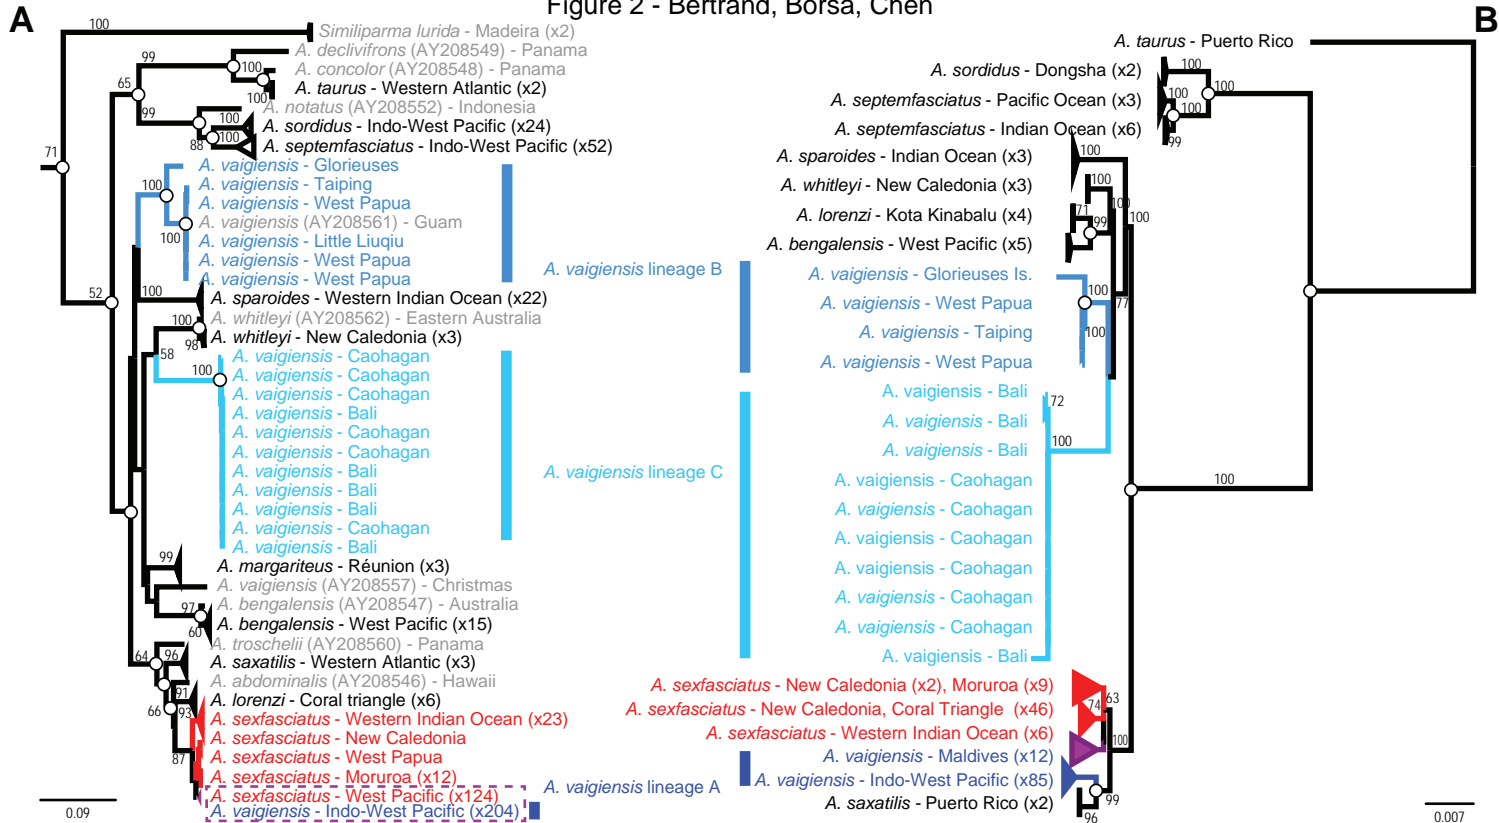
Figure 2 - Bertrand, Borsa, Chen

A

100 Similiparma lurida - Madeira (x2)
99 A. declivifrons (AY208549) - Panama
100 A. concolor (AY208548) - Panama
65 A. taurus - Western Atlantic (x2)
100 A. notatus (AY208552) - Indonesia
99 100 A. sordidus - Indo-West Pacific (x24)
88 100 A. septemfasciatus - Indo-West Pacific (x52)
71
A. vaigiensis - Glorieuses
100 A. vaigiensis - Taiping
A. vaigiensis - West Papua
A. vaigiensis (AY208561) - Guam
100 A. vaigiensis - Little Liuqiu
A. vaigiensis - West Papua
A. vaigiensis - West Papua
A. vaigiensis lineage B
52 100 A. sparoides - Western Indian Ocean (x22)
100 A. whitleyi (AY208562) - Eastern Australia
98 A. whitleyi - New Caledonia (x3)
58 A. vaigiensis - Caohagan
100 A. vaigiensis - Caohagan
A. vaigiensis - Caohagan
A. vaigiensis - Bali
A. vaigiensis - Caohagan
A. vaigiensis - Caohagan
A. vaigiensis - Bali
A. vaigiensis - Bali
A. vaigiensis - Bali
A. vaigiensis - Caohagan
A. vaigiensis - Bali
A. vaigiensis lineage C
99 A. margariteus - Réunion (x3)
A. vaigiensis (AY208557) - Christmas
97 A. bengalensis (AY208547) - Australia
A. bengalensis - West Pacific (x15)
60 A. troschelii (AY208560) - Panama
64 96 A. saxatilis - Western Atlantic (x3)
A. abdominalis (AY208546) - Hawaii
91 A. lorenzi - Coral triangle (x6)
66 93 A. sexfasciatus - Western Indian Ocean (x23)
A. sexfasciatus - New Caledonia
87 A. sexfasciatus - West Papua
A. sexfasciatus - Moruroa (x12)
A. sexfasciatus - West Pacific (x124)
A. vaigiensis - Indo-West Pacific (x204)
A. vaigiensis lineage A
0.09

B

A. taurus - Puerto Rico
A. sordidus - Dongsha (x2) 100
A. septemfasciatus - Pacific Ocean (x3) 100 100
A. septemfasciatus - Indian Ocean (x6) 100 99
A. sparoides - Indian Ocean (x3) 100
A. whitleyi - New Caledonia (x3) 100
A. lorenzi - Kota Kinabalu (x4) 71 99 100 100
A. bengalensis - West Pacific (x5)
A. vaigiensis - Glorieuses Is.
A. vaigiensis - West Papua 100 77
A. vaigiensis - Taiping 100
A. vaigiensis - West Papua
A. vaigiensis - Bali
A. vaigiensis - Bali 72
A. vaigiensis - Bali 100
A. vaigiensis - Caohagan
A. vaigiensis - Caohagan
A. vaigiensis - Caohagan
A. vaigiensis - Caohagan
A. vaigiensis - Caohagan
A. vaigiensis - Caohagan
A. vaigiensis - Bali
100
A. sexfasciatus - New Caledonia (x2), Moruroa (x9) 63
A. sexfasciatus - New Caledonia, Coral Triangle (x46) 74
A. sexfasciatus - Western Indian Ocean (x6) 100
A. vaigiensis - Maldives (x12)
A. vaigiensis - Indo-West Pacific (x85)
A. saxatilis - Puerto Rico (x2) 99 96
0.007